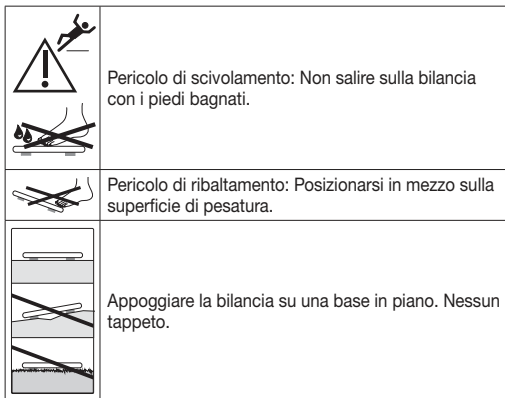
| | |
|---|---|
| | Pericolo di scivolamento: Non salire sulla bilancia con i piedi bagnati. |
| | Pericolo di ribaltamento: Posizionarsi in mezzo sulla superficie di pesatura. |
| | Appoggiare la bilancia su una base in piano. Nessun tappeto. |